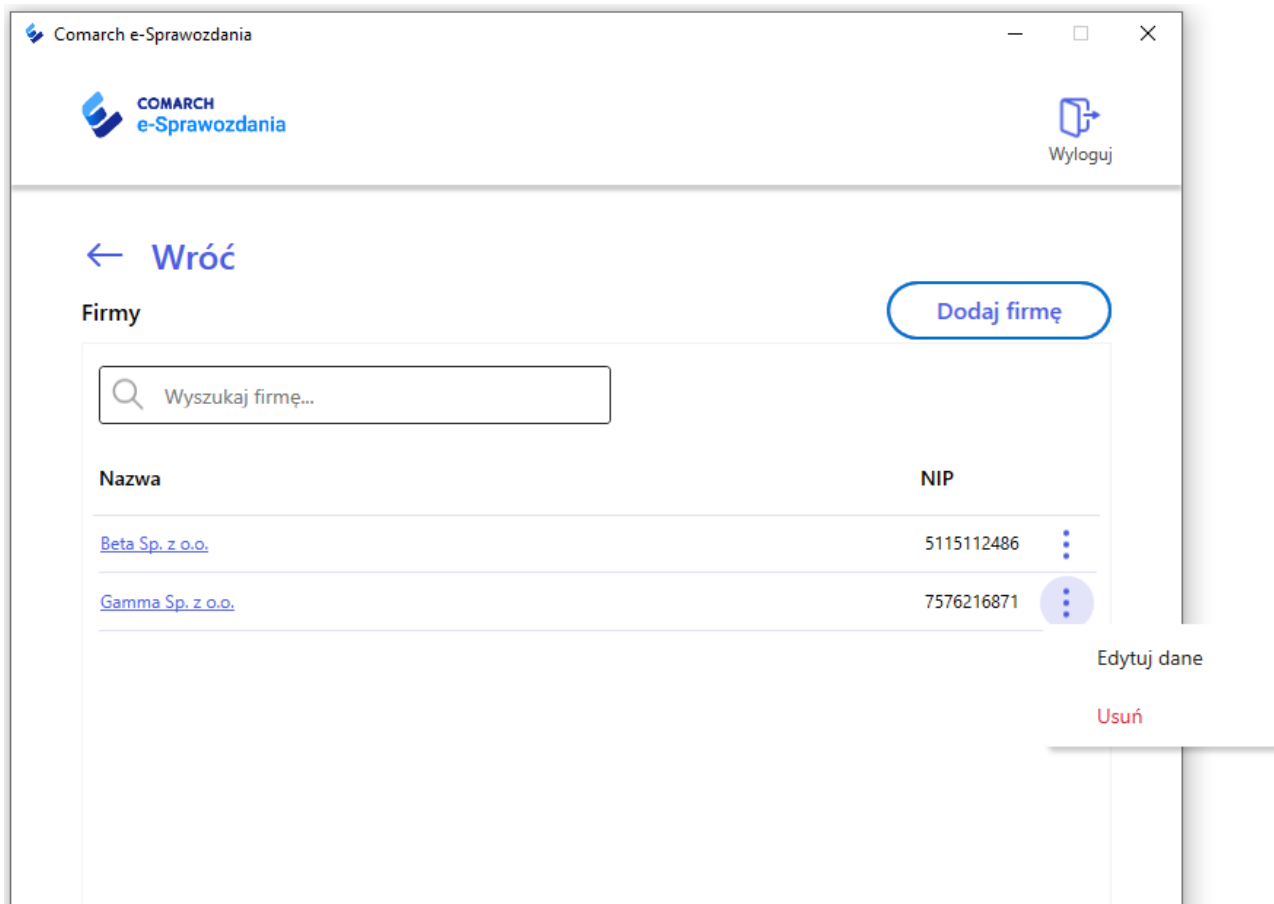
Comarch e-Sprawozdania

COMARCH
e-Sprawozdania

Wyloguj

Wróć

Firmy

Dodaj firmę

Wyszukaj firmę...

| Nazwa | NIP |
|---|---|
| Beta Sp. z o.o. | 5115112486 |
| Gamma Sp. z o.o. | 7576216871 |

Edytuj dane

Usuń